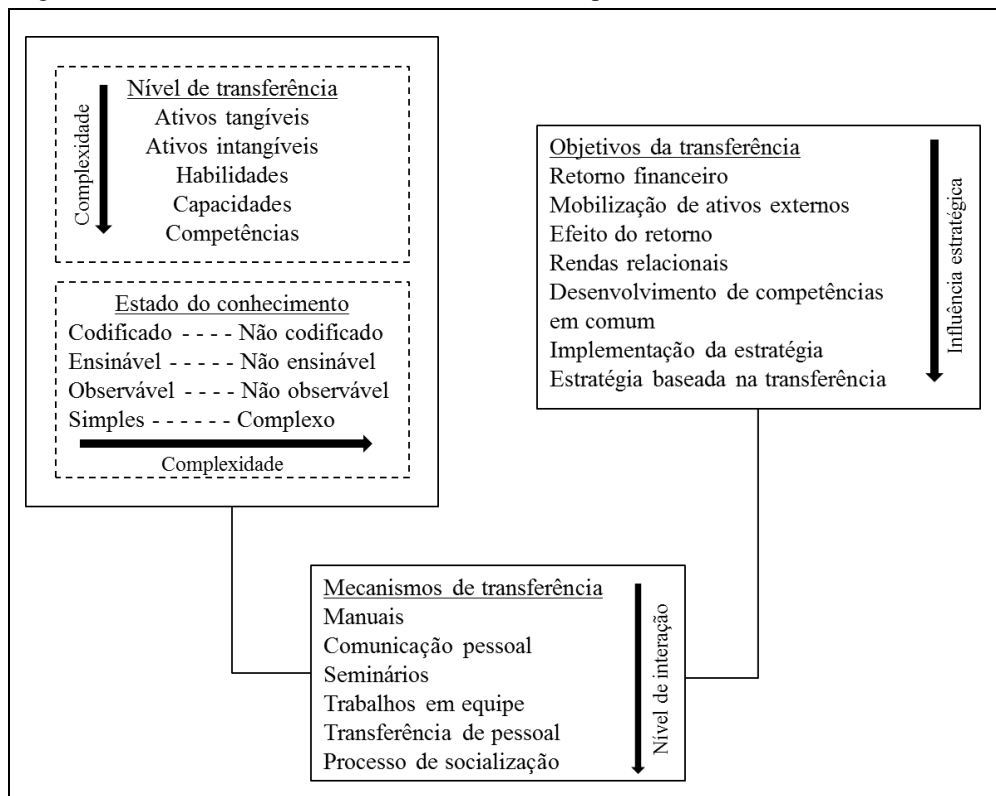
Complexidade
Nível de transferência
Ativos tangíveis
Ativos intangíveis
Habilidades
Capacidades
Competências

Estado do conhecimento
Codificado - - - - Não codificado
Ensinável - - - - - Não ensinável
Observável - - - - Não observável
Simples - - - - - - Complexo
Complexidade

Objetivos da transferência
Retorno financeiro
Mobilização de ativos externos
Efeito do retorno
Rendas relacionais
Desenvolvimento de competências em comum
Implementação da estratégia
Estratégia baseada na transferência
Influência estratégica

Mecanismos de transferência
Manuais
Comunicação pessoal
Seminários
Trabalhos em equipe
Transferência de pessoal
Processo de socialização
Nível de interação